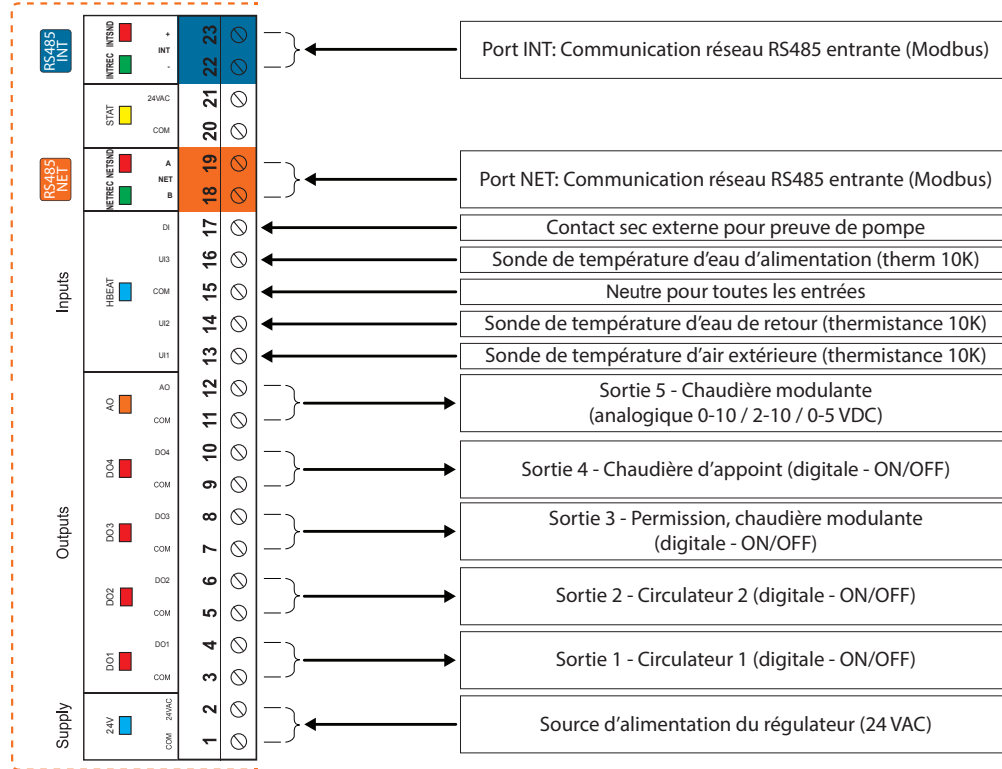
RS485 INT
INTSND
INTREC
+
INT
-
23
22
Port INT: Communication réseau RS485 entrante (Modbus)

STAT
24VAC
COM
21
20

RS485 NET
NETSND
NETREC
A
NET
B
19
18
Port NET: Communication réseau RS485 entrante (Modbus)

Inputs
HBEAT
DI
UI3
COM
UI2
UI1
17
16
15
14
13
Contact sec externe pour preuve de pompe
Sonde de température d'eau d'alimentation (therm 10K)
Neutre pour toutes les entrées
Sonde de température d'eau de retour (thermistance 10K)
Sonde de température d'air extérieure (thermistance 10K)

Outputs
AO
AO
COM
12
11
Sortie 5 - Chaudière modulante (analogique 0-10 / 2-10 / 0-5 VDC)

DO4
DO4
COM
10
9
Sortie 4 - Chaudière d'appoint (digitale - ON/OFF)

DO3
DO3
COM
8
7
Sortie 3 - Permission, chaudière modulante (digitale - ON/OFF)

DO2
DO2
COM
6
5
Sortie 2 - Circulateur 2 (digitale - ON/OFF)

DO1
DO1
COM
4
3
Sortie 1 - Circulateur 1 (digitale - ON/OFF)

Supply
24V
24VAC
COM
2
1
Source d'alimentation du régulateur (24 VAC)